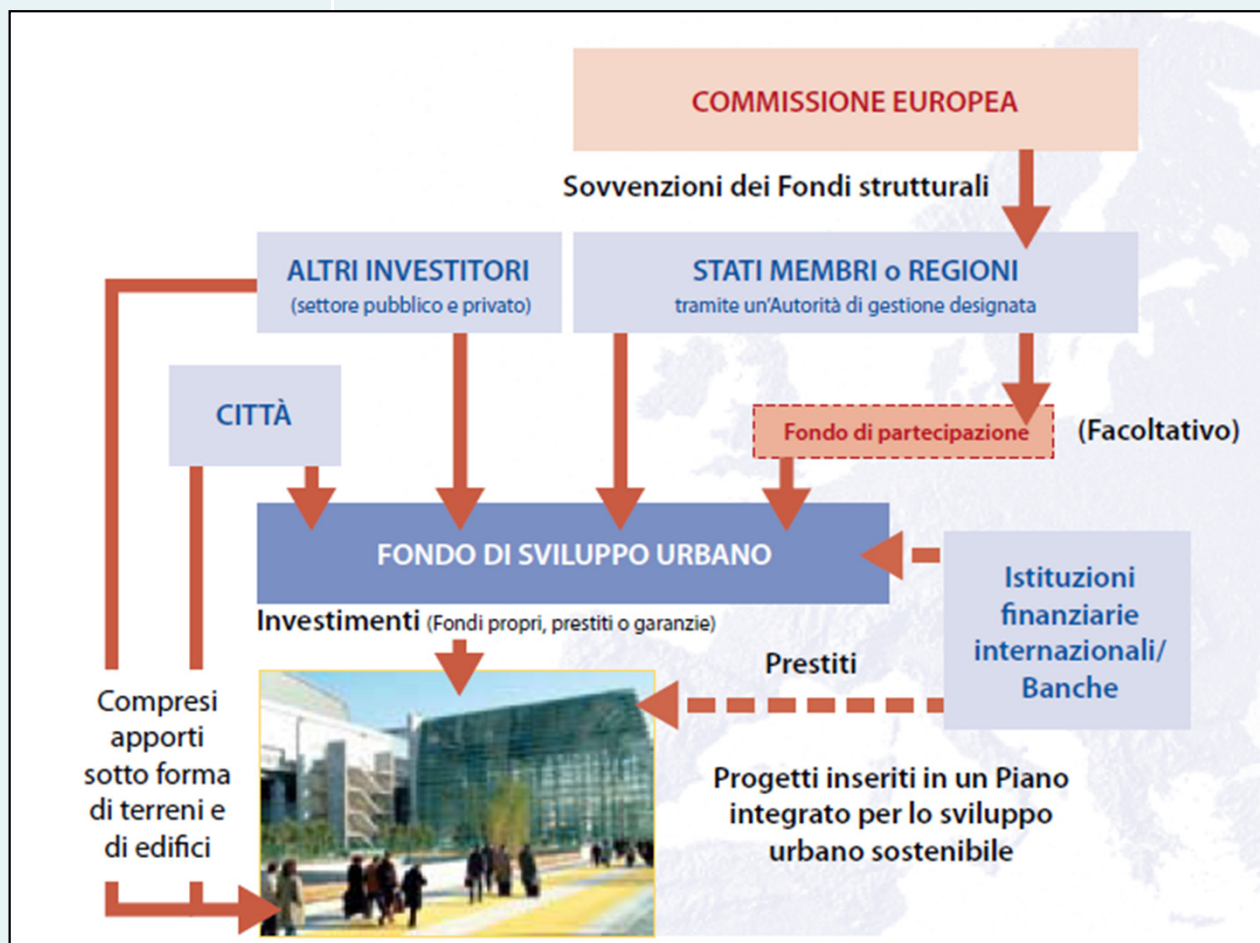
COMMISSIONE EUROPEA

Sovvenzioni dei Fondi strutturali

ALTRI INVESTITORI
(settore pubblico e privato)

STATI MEMBRI o REGIONI
tramite un'Autorità di gestione designata

CITTÀ

Fondo di partecipazione

(Facoltativo)

FONDO DI SVILUPPO URBANO

Istituzioni finanziarie internazionali/ Banche

Investimenti (Fondi propri, prestiti o garanzie)

Prestiti

Compresi apporti sotto forma di terreni e di edifici

Progetti inseriti in un Piano integrato per lo sviluppo urbano sostenibile